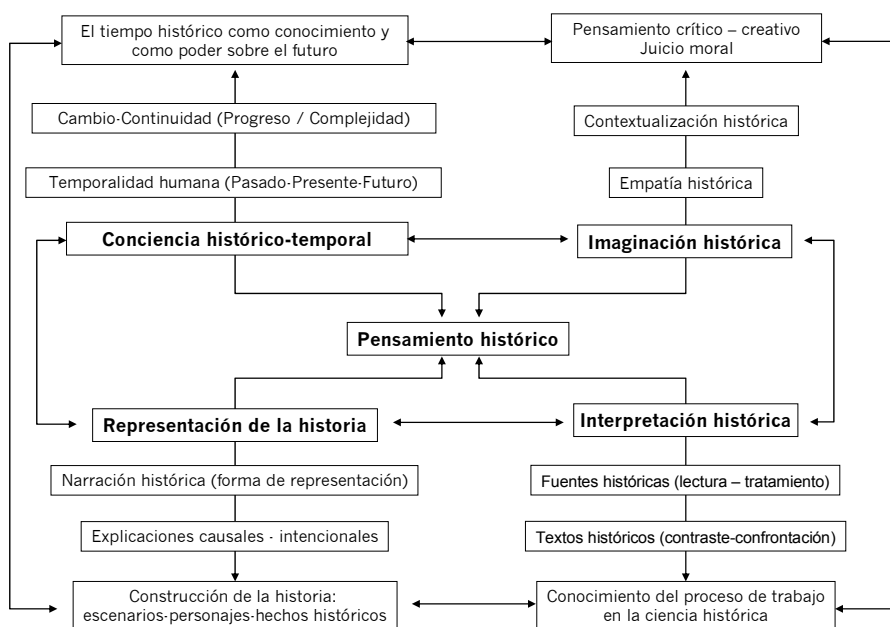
El tiempo histórico como conocimiento y como poder sobre el futuro

Pensamiento crítico – creativo
Juicio moral

Cambio-Continuidad (Progreso / Complejidad)

Contextualización histórica

Temporalidad humana (Pasado-Presente-Futuro)

Empatía histórica

Conciencia histórico-temporal

Imaginación histórica

Pensamiento histórico

Representación de la historia

Interpretación histórica

Narración histórica (forma de representación)

Fuentes históricas (lectura – tratamiento)

Explicaciones causales - intencionales

Textos históricos (contraste-confrontación)

Construcción de la historia: escenarios-personajes-hechos históricos

Conocimiento del proceso de trabajo en la ciencia histórica